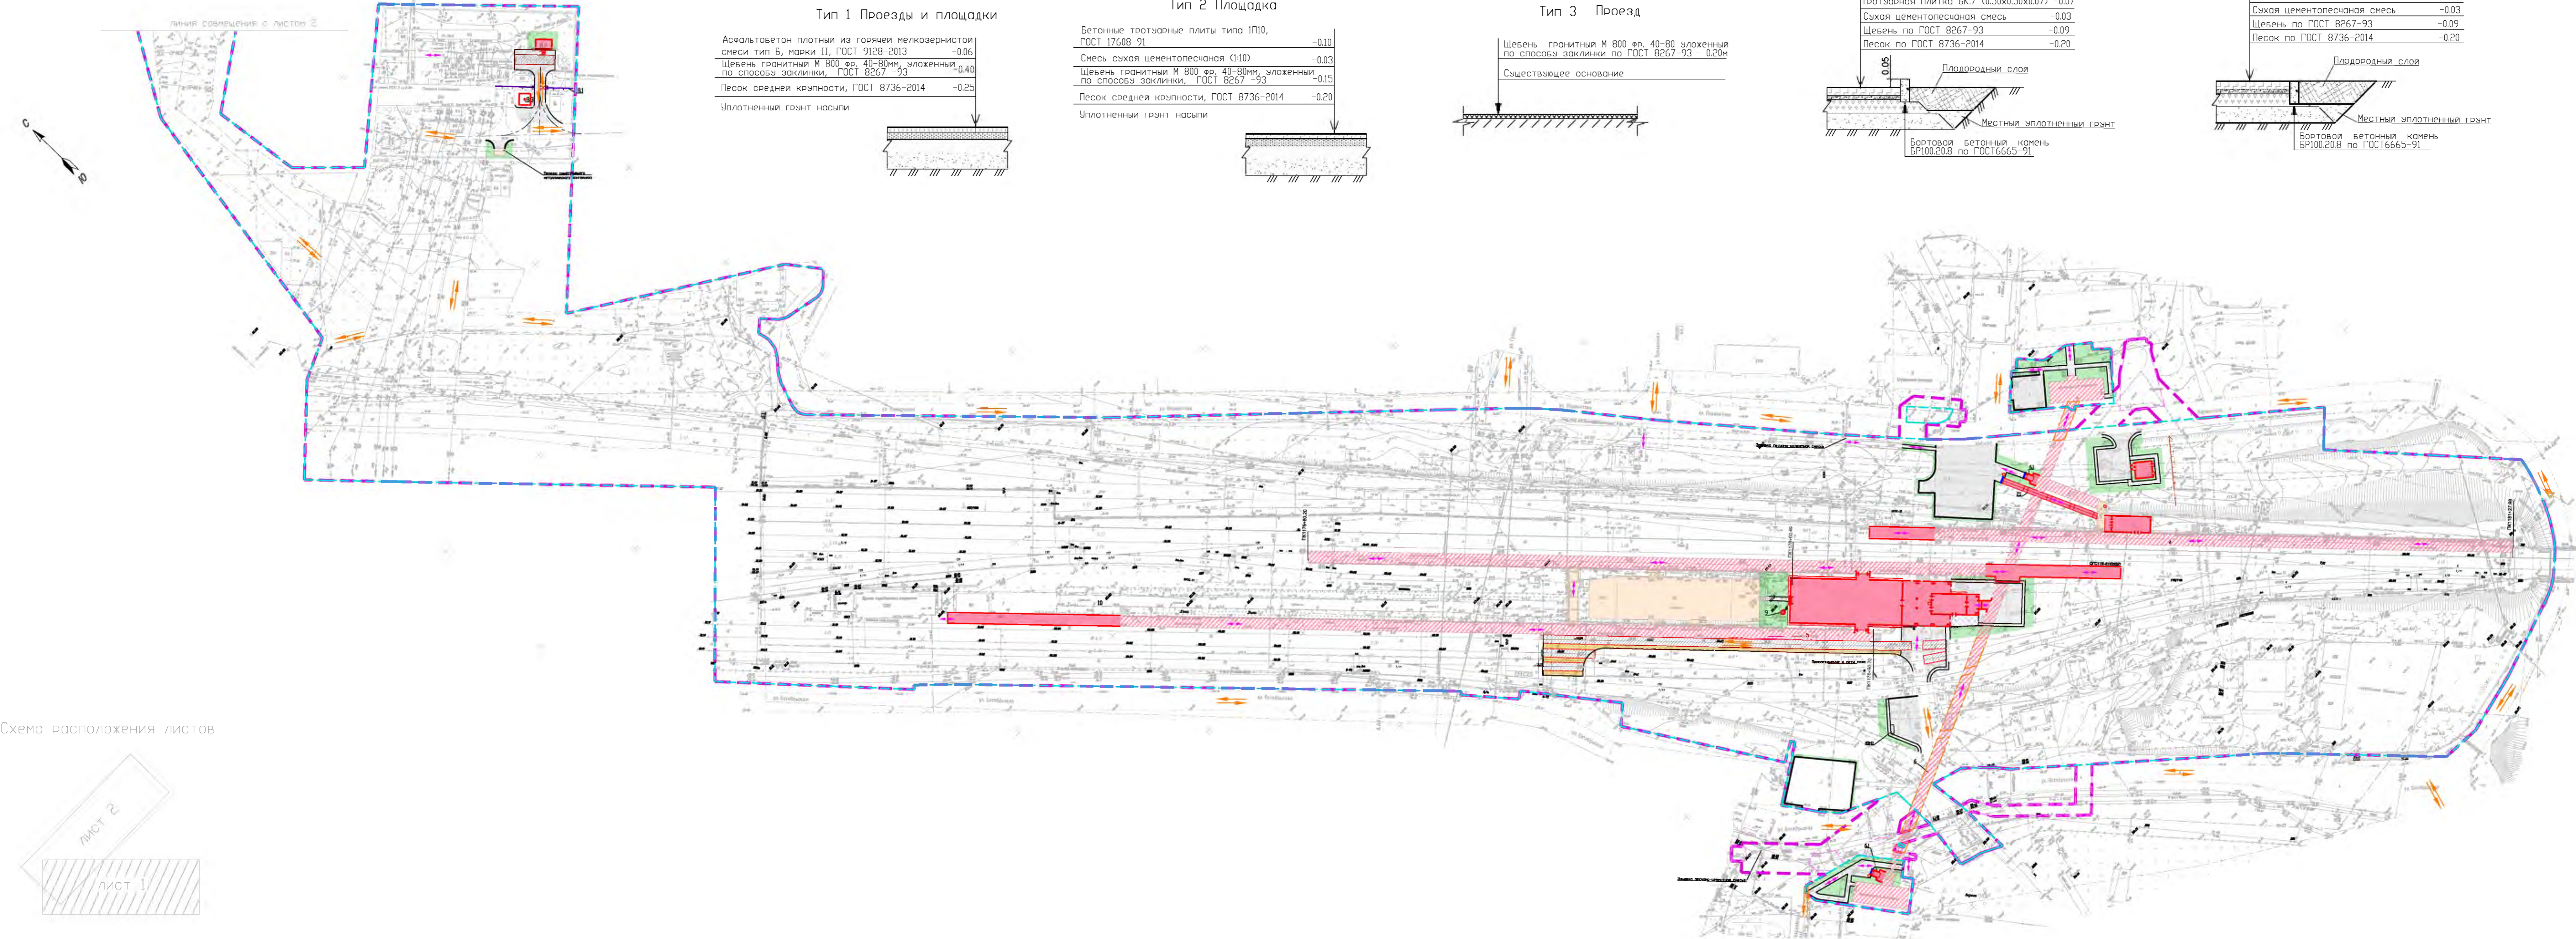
линия совмещения с листом 2

С
Ю

Тип 1 Проезды и площадки

Асфальтобетон плотный из горячей мелкозернистой смеси тип Б, марки II, ГОСТ 9128-2013 -0.06
Щебень гранитный М 800 фр. 40-80мм, уложенный по способу заклинки, ГОСТ 8267 -93 -0.40
Песок средней крупности, ГОСТ 8736-2014 -0.25
Уплотненный грунт насыпи

Тип 2 Площадка

Бетонные тротуарные плиты типа 1П10, ГОСТ 17608-91 -0.10
Смесь сухая цементопесчаная (1:10) -0.03
Щебень гранитный М 800 фр. 40-80мм, уложенный по способу заклинки, ГОСТ 8267 -93 -0.15
Песок средней крупности, ГОСТ 8736-2014 -0.20
Уплотненный грунт насыпи

Тип 3 Проезд

Щебень гранитный М 800 фр. 40-80 уложенный по способу заклинки по ГОСТ 8267-93 - 0.20м
Существующее основание

Тротуарная плитка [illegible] -0.07
Сухая цементопесчаная смесь -0.03
Щебень по ГОСТ 8267-93 -0.09
Песок по ГОСТ 8736-2014 -0.20
0.05
Плодородный слой
Местный уплотненный грунт
Бортовой бетонный камень БР100.20.8 по ГОСТ6665-91

Сухая цементопесчаная смесь -0.03
Щебень по ГОСТ 8267-93 -0.09
Песок по ГОСТ 8736-2014 -0.20
Плодородный слой
Местный уплотненный грунт
Бортовой бетонный камень БР100.20.8 по ГОСТ6665-91

Схема расположения листов

лист 2
лист 1